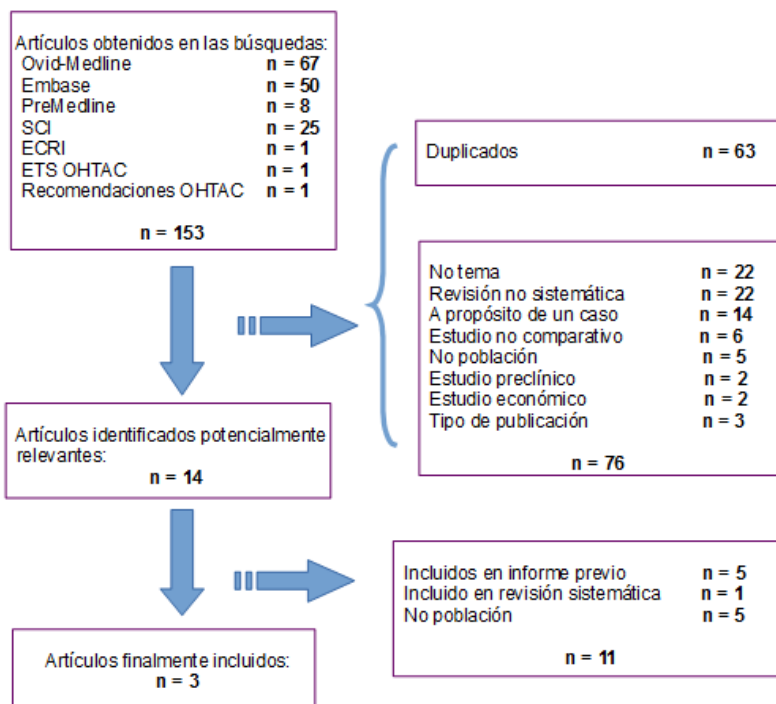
Artículos obtenidos en las búsquedas:
Ovid-Medline **n = 67**
Embase **n = 50**
PreMedline **n = 8**
SCI **n = 25**
ECRI **n = 1**
ETS OHTAC **n = 1**
Recomendaciones OHTAC **n = 1**

**n = 153**

Duplicados **n = 63**

No tema **n = 22**
Revisión no sistemática **n = 22**
A propósito de un caso **n = 14**
Estudio no comparativo **n = 6**
No población **n = 5**
Estudio preclínico **n = 2**
Estudio económico **n = 2**
Tipo de publicación **n = 3**

**n = 76**

Artículos identificados potencialmente relevantes:
**n = 14**

Incluidos en informe previo **n = 5**
Incluido en revisión sistemática **n = 1**
No población **n = 5**

**n = 11**

Artículos finalmente incluidos:
**n = 3**